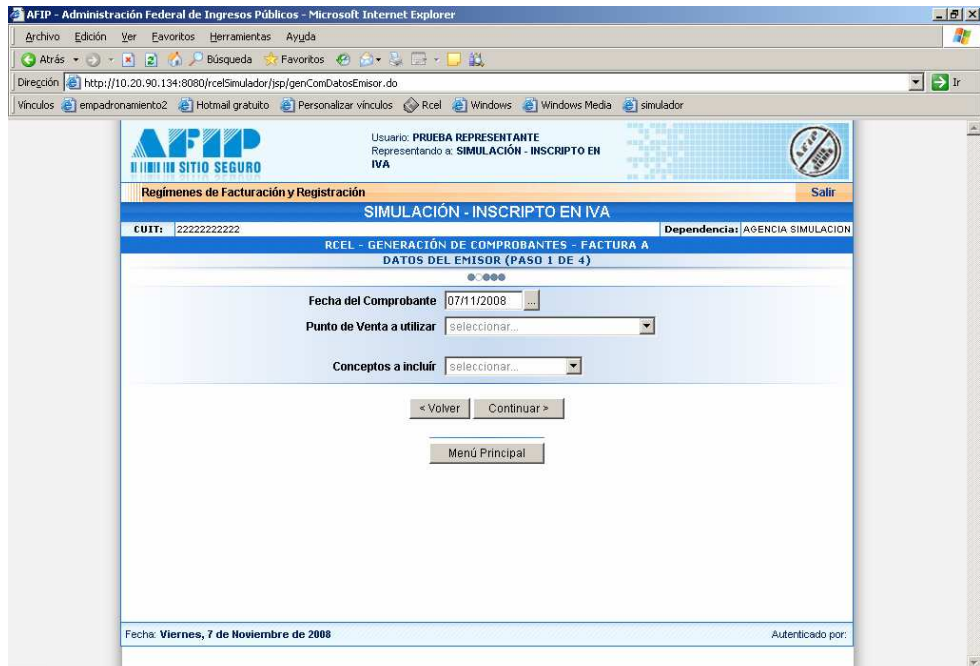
AFIP - Administración Federal de Ingresos Públicos - Microsoft Internet Explorer

Archivo Edición Ver Favoritos Herramientas Ayuda

Atrás Búsqueda Favoritos

Dirección http://10.20.90.134:8080/rcelSimulador/jsp/genComDatosEmisor.do Ir

Vínculos empadronamiento2 Hotmail gratuito Personalizar vínculos Rcel Windows Windows Media simulador

AFIP SITIO SEGURO

Usuario: PRUEBA REPRESENTANTE
Representando a: SIMULACIÓN - INSCRIPTO EN IVA

Regímenes de Facturación y Registración

Salir

SIMULACIÓN - INSCRIPTO EN IVA

CUIT: 22222222222

Dependencia: AGENCIA SIMULACION

RCEL - GENERACIÓN DE COMPROBANTES - FACTURA A

DATOS DEL EMISOR (PASO 1 DE 4)

Fecha del Comprobante 07/11/2008 ...

Punto de Venta a utilizar seleccionar...

Conceptos a incluír seleccionar...

« Volver Continuar »

Menú Principal

Fecha: Viernes, 7 de Noviembre de 2008

Autenticado por: